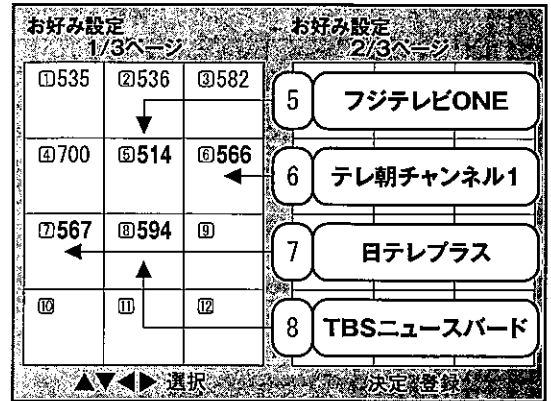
お好み設定
1/3ページ

お好み設定
2/3ページ

| ①535 | ②536 | ③582 |
|---|---|---|
| ④700 | ⑤514 | ⑥566 |
| ⑦567 | ⑧594 | ⑨ |
| ⑩ | ⑪ | ⑫ |

5 フジテレビONE
6 テレ朝チャンネル1
7 日テレプラス
8 TBSニュースバード

▲▼◀▶ 選択　決定 登録